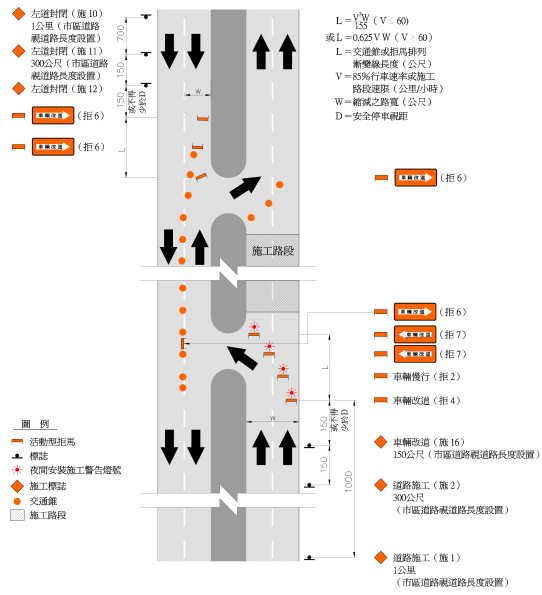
左道封閉（施 10）
1公里（市區道路視道路長度設置）

左道封閉（施 11）
300公尺（市區道路視道路長度設置）

左道封閉（施 12）

車輛改道 （拒 6）

車輛改道 （拒 6）

700
150
W
L
或不得少於D

$L = \frac{V^2W}{155}$（V ≦ 60）
或 L = 0.625 V W（V > 60）
L = 交通錐或拒馬排列漸變線長度（公尺）
V = 85%行車速率或施工路段速限（公里/小時）
W = 縮減之路寬（公尺）
D = 安全停車視距

車輛改道 （拒 6）

施工路段

車輛改道 （拒 6）
車輛改道 （拒 7）
車輛改道 （拒 7）
車輛慢行 （拒 2）
車輛改道 （拒 4）

L
W
150
或不得少於D
150
1000

圖 例
活動型拒馬
標誌
夜間安裝施工警告燈號
施工標誌
交通錐
施工路段

車輛改道（施 16）
150公尺（市區道路視道路長度設置）

道路施工（施 2）
300公尺
（市區道路視道路長度設置）

道路施工（施 1）
1公里
（市區道路視道路長度設置）